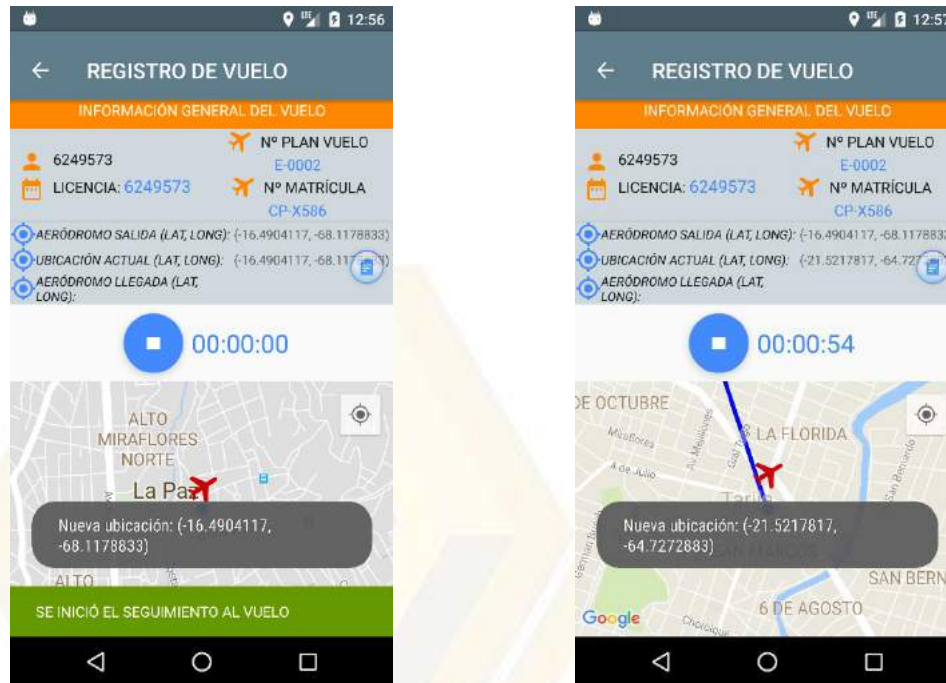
12:56

REGISTRO DE VUELO

INFORMACIÓN GENERAL DEL VUELO

6249573

Nº PLAN VUELO

E-0002

LICENCIA: 6249573

Nº MATRÍCULA

CP-X586

AERÓDROMO SALIDA (LAT, LONG): (-16.4904117, -68.1178833)

UBICACIÓN ACTUAL (LAT, LONG): (-16.4904117, -68.11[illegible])

AERÓDROMO LLEGADA (LAT, LONG):

00:00:00

ALTO MIRAFLORES NORTE

La Paz

Nueva ubicación: (-16.4904117, -68.1178833)

ALTO

SE INICIÓ EL SEGUIMIENTO AL VUELO

12:57

REGISTRO DE VUELO

INFORMACIÓN GENERAL DEL VUELO

6249573

Nº PLAN VUELO

E-0002

LICENCIA: 6249573

Nº MATRÍCULA

CP-X586

AERÓDROMO SALIDA (LAT, LONG): (-16.4904117, -68.117883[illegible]

UBICACIÓN ACTUAL (LAT, LONG): (-21.5217817, -64.72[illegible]

AERÓDROMO LLEGADA (LAT, LONG):

00:00:54

E OCTUBRE

LA FLORIDA

Nueva ubicación: (-21.5217817, -64.7272883)

SAN BERN

6 DE AGOSTO

Google